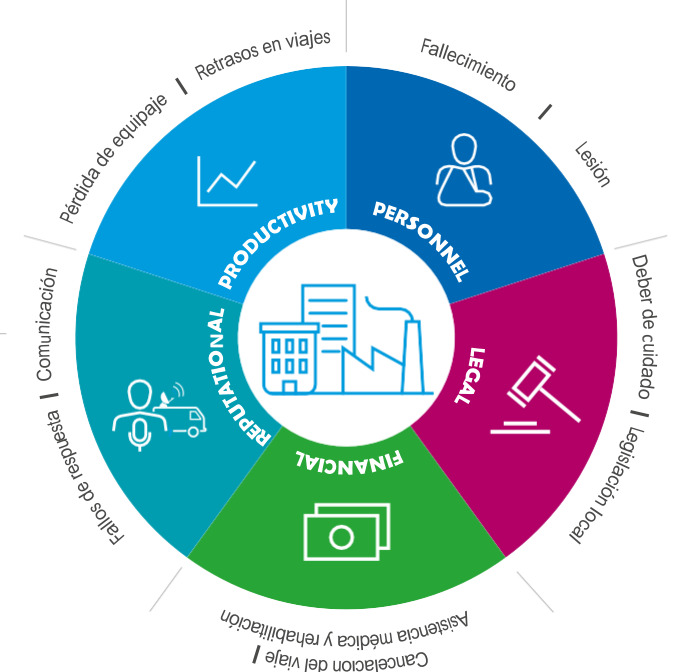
Pérdida de equipaje | Retrasos en viajes

Fallecimiento | Lesión

Deber de cuidado | Legislación local

Asistencia médica y rehabilitación | Cancelación del viaje

Fallos de respuesta | Comunicación

PRODUCTIVITY

PERSONNEL

LEGAL

FINANCIAL

REPUTATIONAL